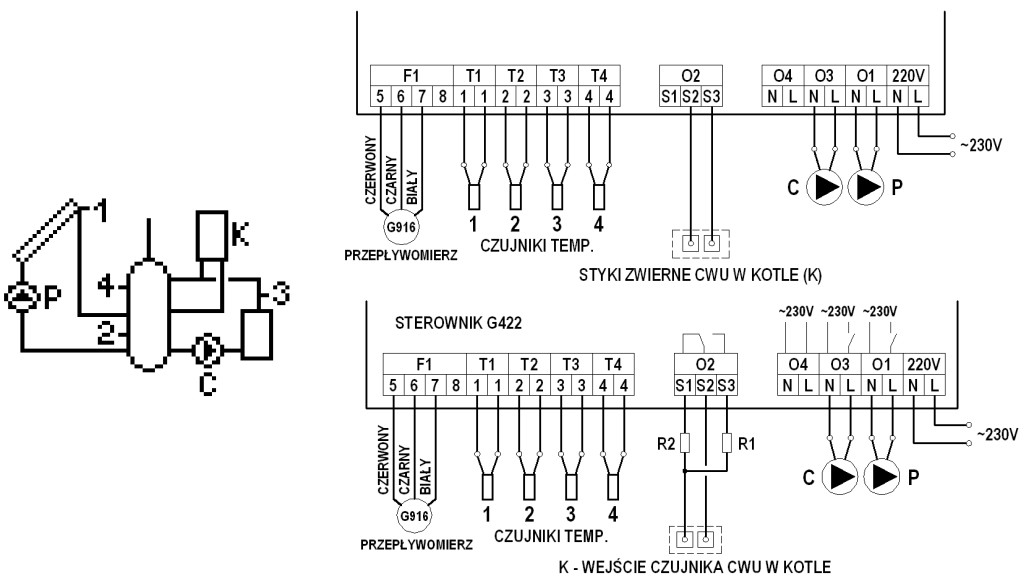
1

P

4

K

3

2

C

F1
5 6 7 8

T1
1 1

T2
2 2

T3
3 3

T4
4 4

O2
S1 S2 S3

O4
N L

O3
N L

O1
N L

220V
N L

~230V

CZERWONY
CZARNY
BIAŁY

G916

PRZEPŁYWOMIERZ

1 2 3 4
CZUJNIKI TEMP.

C P

STYKI ZWIERNE CWU W KOTLE (K)

STEROWNIK G422

~230V ~230V ~230V

F1
5 6 7 8

T1
1 1

T2
2 2

T3
3 3

T4
4 4

O2
S1 S2 S3

O4
N L

O3
N L

O1
N L

220V
N L

~230V

R2 R1

CZERWONY
CZARNY
BIAŁY

G916

PRZEPŁYWOMIERZ

1 2 3 4
CZUJNIKI TEMP.

C P

K - WEJŚCIE CZUJNIKA CWU W KOTLE